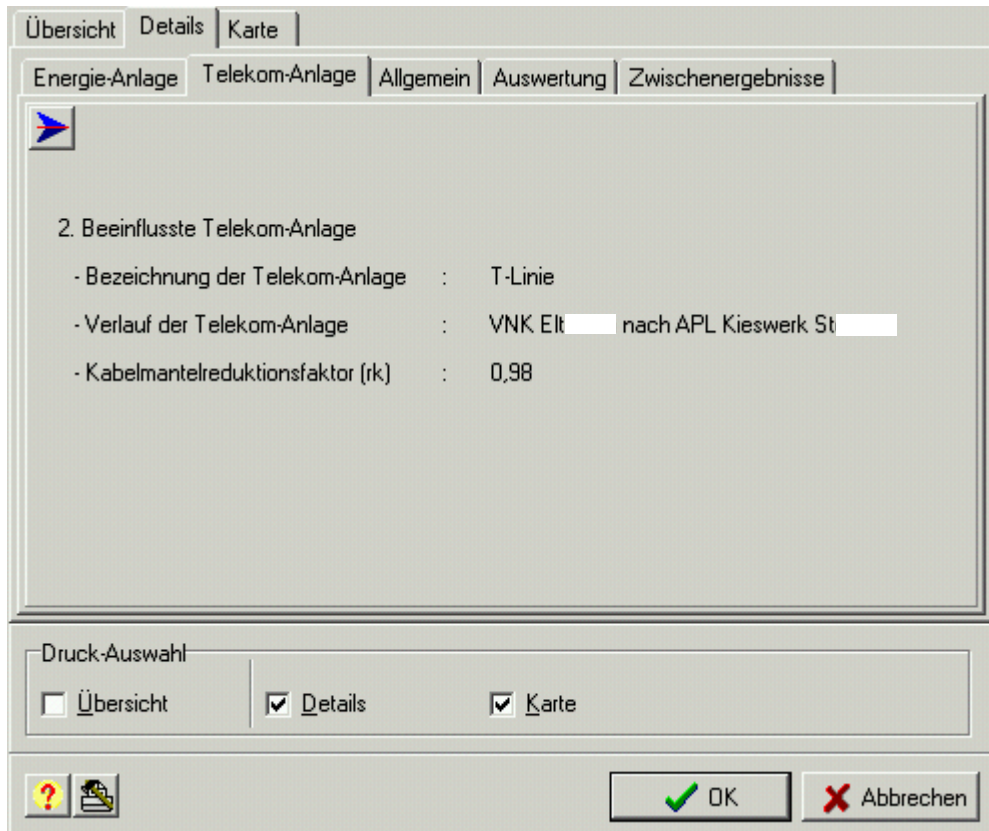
Übersicht | Details | Karte

Energie-Anlage | Telekom-Anlage | Allgemein | Auswertung | Zwischenergebnisse

2. Beeinflusste Telekom-Anlage

- Bezeichnung der Telekom-Anlage : T-Linie

- Verlauf der Telekom-Anlage : VNK Elt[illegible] nach APL Kieswerk St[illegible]

- Kabelmantelreduktionsfaktor (rk) : 0,98

Druck-Auswahl

Übersicht

Details

Karte

OK

Abbrechen